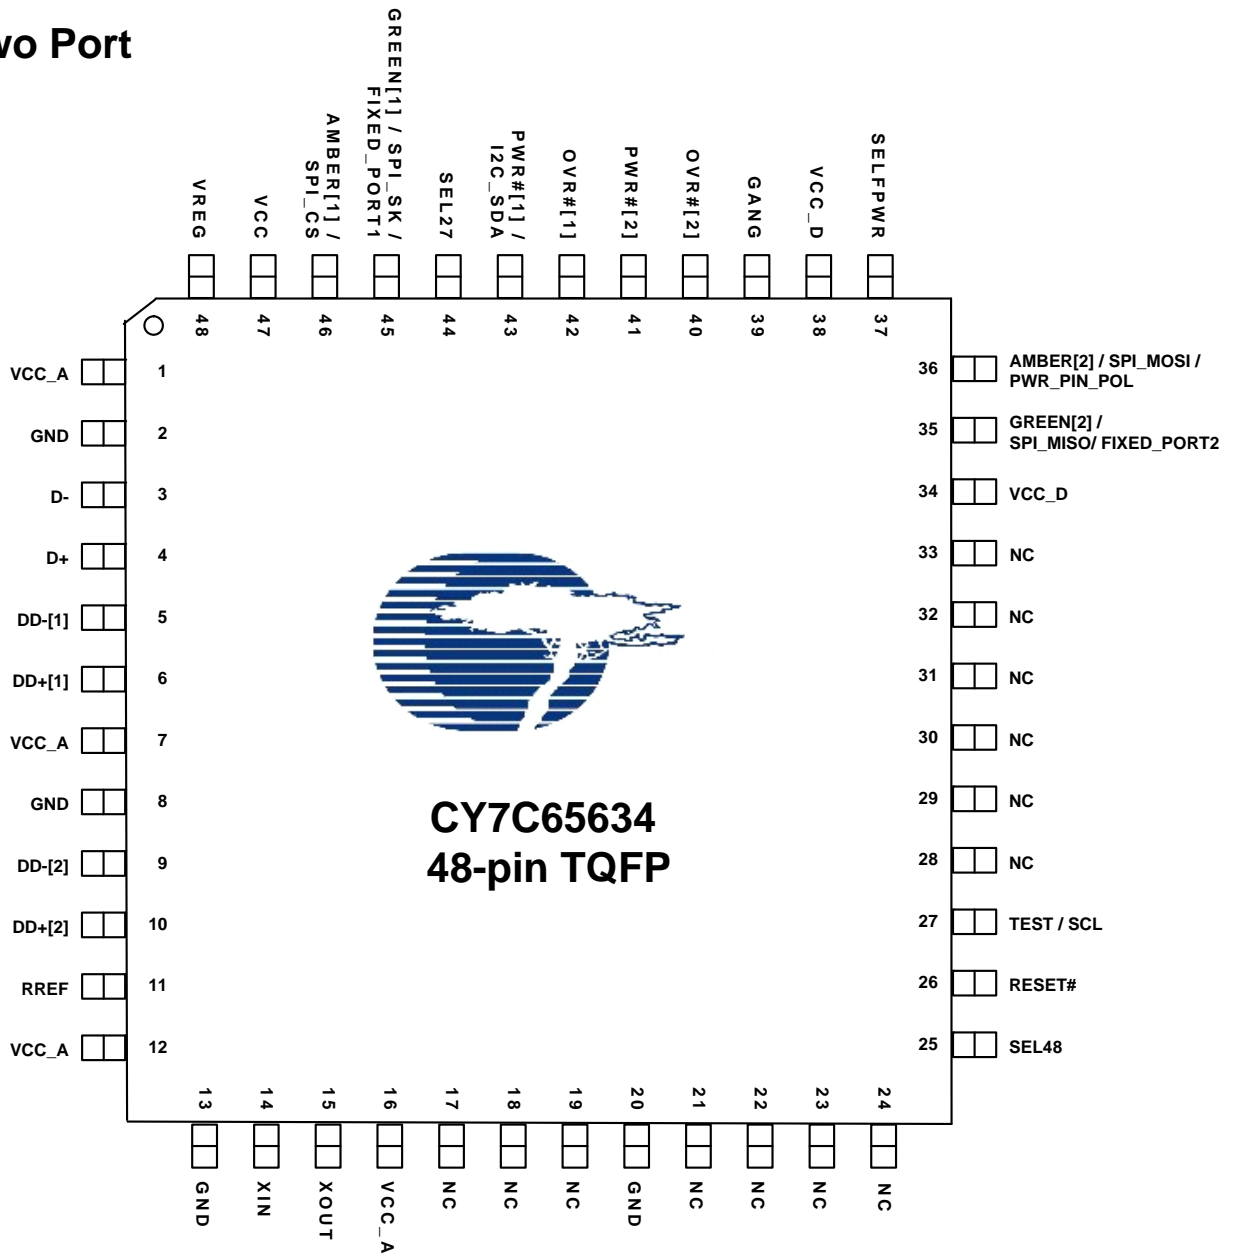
wo Port

VREG
VCC
AMBER[1] / SPI_CS
GREEN[1] / SPI_SK / FIXED_PORT1
SEL27
PWR#[1] / I2C_SDA
OVR#[1]
PWR#[2]
OVR#[2]
GANG
VCC_D
SELFPWR

48 47 46 45 44 43 42 41 40 39 38 37

VCC_A 1
GND 2
D- 3
D+ 4
DD-[1] 5
DD+[1] 6
VCC_A 7
GND 8
DD-[2] 9
DD+[2] 10
RREF 11
VCC_A 12

36 AMBER[2] / SPI_MOSI / PWR_PIN_POL
35 GREEN[2] / SPI_MISO/ FIXED_PORT2
34 VCC_D
33 NC
32 NC
31 NC
30 NC
29 NC
28 NC
27 TEST / SCL
26 RESET#
25 SEL48

CY7C65634
48-pin TQFP

13 14 15 16 17 18 19 20 21 22 23 24

GND
XIN
XOUT
VCC_A
NC
NC
NC
GND
NC
NC
NC
NC